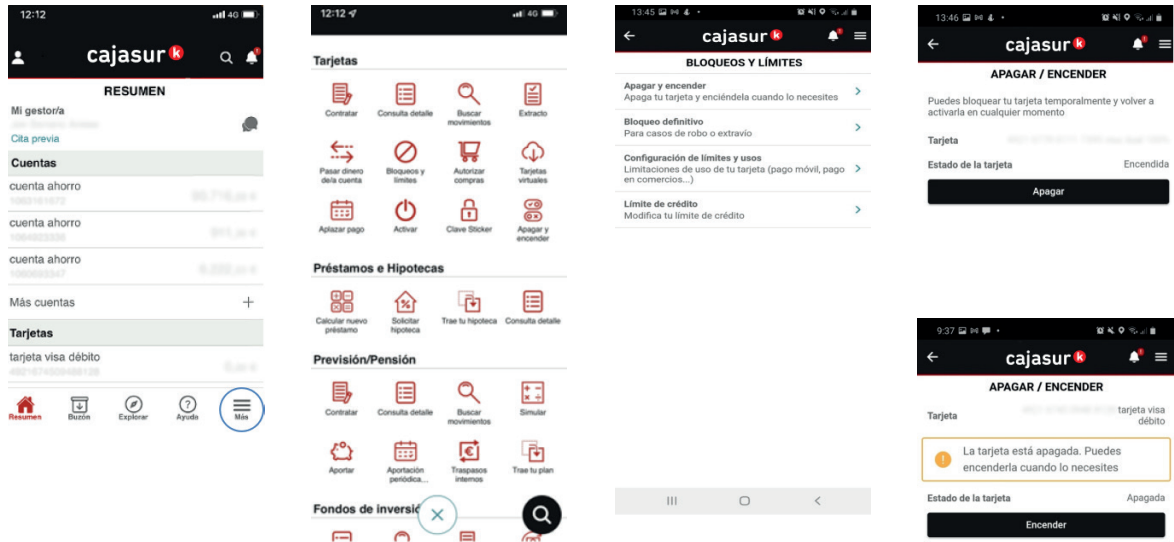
12:12 4G

cajasur k

RESUMEN

Mi gestor/a
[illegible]
Cita previa

Cuentas
cuenta ahorro
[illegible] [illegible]
cuenta ahorro
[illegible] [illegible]
cuenta ahorro
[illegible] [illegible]
Más cuentas +

Tarjetas
tarjeta visa débito
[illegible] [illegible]

Resumen Buzón Explorar Ayuda Más

12:12 4G

Tarjetas
Contratar
Consulta detalle
Buscar movimientos
Extracto
Pasar dinero de la cuenta
Bloqueos y límites
Autorizar compras
Tarjetas virtuales
Aplazar pago
Activar
Clave Sticker
Apagar y encender

Préstamos e Hipotecas
Calcular nuevo préstamo
Solicitar hipoteca
Trae tu hipoteca
Consulta detalle

Previsión/Pensión
Contratar
Consulta detalle
Buscar movimientos
Simular
Aportar
Aportación periódica...
Traspasos internos
Trae tu plan

Fondos de inversi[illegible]

13:45

cajasur k

BLOQUEOS Y LÍMITES

Apagar y encender
Apaga tu tarjeta y enciéndela cuando lo necesites

Bloqueo definitivo
Para casos de robo o extravío

Configuración de límites y usos
Limitaciones de uso de tu tarjeta (pago móvil, pago en comercios...)

Límite de crédito
Modifica tu límite de crédito

13:46

cajasur k

APAGAR / ENCENDER

Puedes bloquear tu tarjeta temporalmente y volver a activarla en cualquier momento

Tarjeta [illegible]

Estado de la tarjeta Encendida

Apagar

9:37

cajasur k

APAGAR / ENCENDER

Tarjeta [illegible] tarjeta visa débito

La tarjeta está apagada. Puedes encenderla cuando lo necesites

Estado de la tarjeta Apagada

Encender